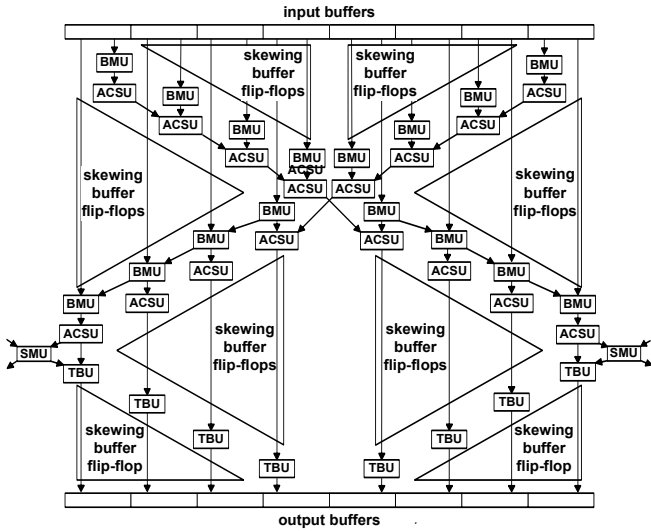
input buffers

BMU
ACSU
BMU
ACSU
BMU
ACSU
BMU
ACSU
skewing buffer flip-flops
skewing buffer flip-flops
BMU
ACSU
BMU
ACSU
BMU
ACSU
BMU
ACSU

skewing buffer flip-flops
skewing buffer flip-flops

BMU
ACSU
BMU
ACSU
BMU
BMU
ACSU
BMU
BMU
ACSU
BMU
ACSU
BMU
ACSU
BMU
ACSU
BMU
ACSU

SMU
TBU
skewing buffer flip-flops
skewing buffer flip-flops
SMU
TBU

TBU
TBU
TBU
TBU
TBU
TBU

skewing buffer flip-flop
skewing buffer flip-flop

output buffers